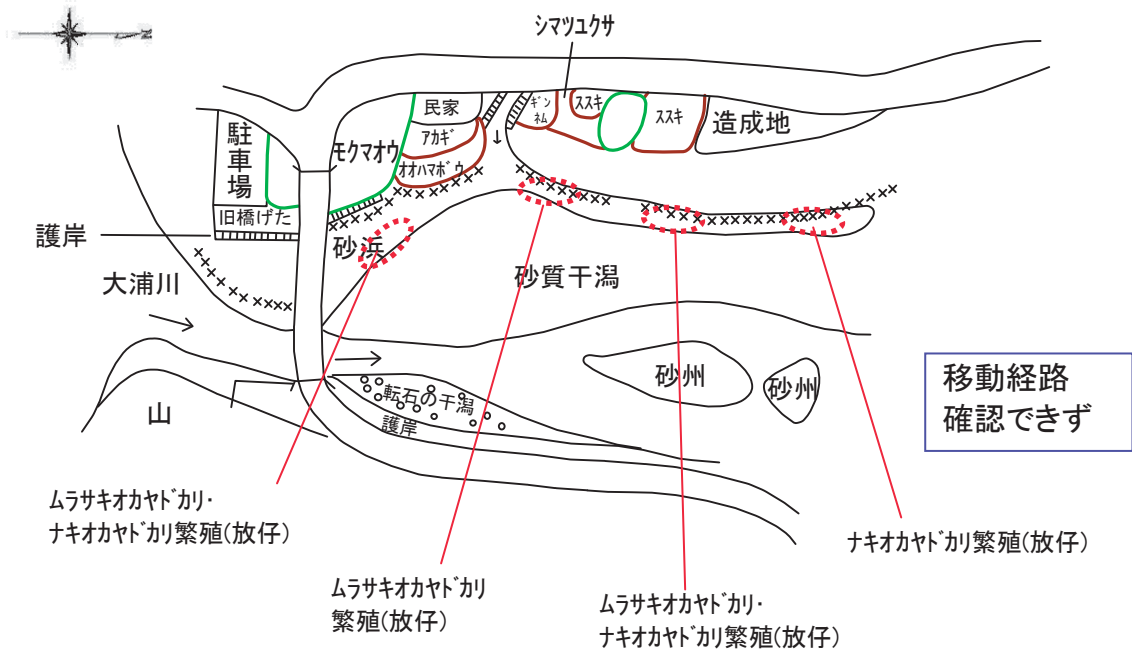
シマツユクサ

民家
ギンネム
ススキ
ススキ
造成地
アカギ
オオハマボウ
駐車場
モクマオウ
旧橋げた
護岸
砂浜
大浦川
砂質干潟
砂州
砂州
移動経路確認できず
山
転石の干潟
護岸

ムラサキオカヤドカリ・ナキオカヤドカリ繁殖(放仔)

ムラサキオカヤドカリ繁殖(放仔)

ムラサキオカヤドカリ・ナキオカヤドカリ繁殖(放仔)

ナキオカヤドカリ繁殖(放仔)